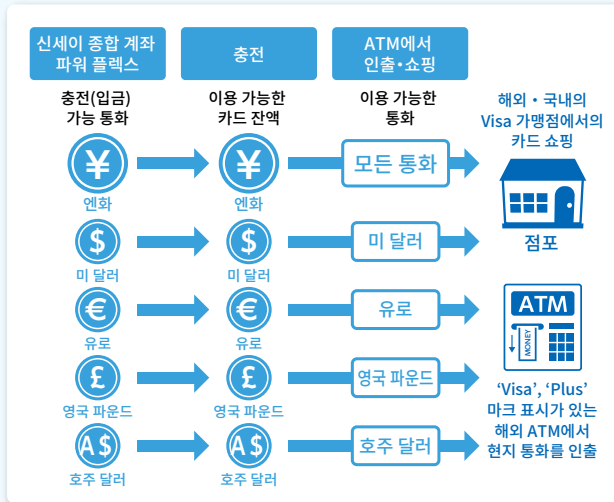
신세이 종합 계좌 파워 플렉스

충전

ATM에서 인출•쇼핑

충전(입금) 가능 통화

이용 가능한 카드 잔액

이용 가능한 통화

해외 • 국내의 Visa 가맹점에서의 카드 쇼핑

¥
엔화

¥
엔화

모든 통화

점포

$
미 달러

$
미 달러

미 달러

€
유로

€
유로

유로

ATM

MONEY

£
영국 파운드

£
영국 파운드

영국 파운드

'Visa', 'Plus' 마크 표시가 있는 해외 ATM에서 현지 통화를 인출

A$
호주 달러

A$
호주 달러

호주 달러